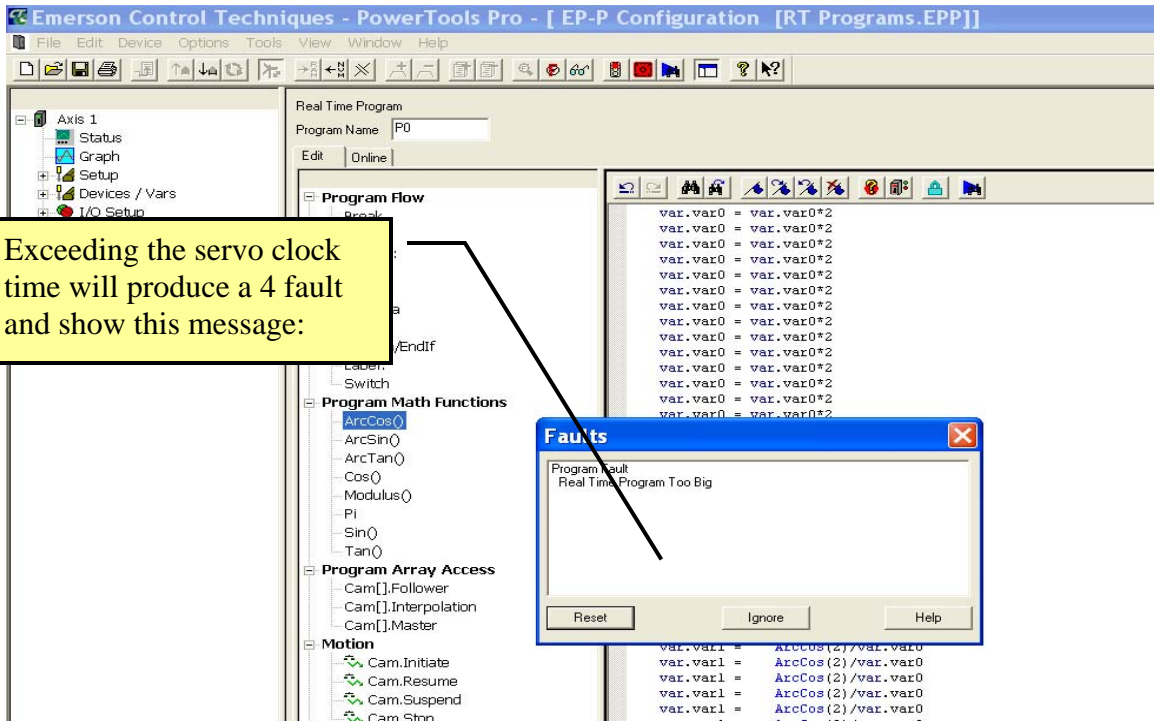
Emerson Control Techniques - PowerTools Pro - [ EP-P Configuration [RT Programs.EPP]]

File Edit Device Options Tools View Window Help

Axis 1
Status
Graph
Setup
Devices / Vars
I/O Setup

Real Time Program
Program Name P0

Edit Online

Program Flow
Break
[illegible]
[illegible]
/EndIf
Label:
Switch
Program Math Functions
ArcCos()
ArcSin()
ArcTan()
Cos()
Modulus()
Pi
Sin()
Tan()
Program Array Access
Cam[].Follower
Cam[].Interpolation
Cam[].Master
Motion
Cam.Initiate
Cam.Resume
Cam.Suspend
Cam.Stop

Exceeding the servo clock time will produce a 4 fault and show this message:

var.var0 = var.var0*2
var.var0 = var.var0*2
var.var0 = var.var0*2
var.var0 = var.var0*2
var.var0 = var.var0*2
var.var0 = var.var0*2
var.var0 = var.var0*2
var.var0 = var.var0*2
var.var0 = var.var0*2
var.var0 = var.var0*2
var.var0 = var.var0*2
var.var0 = var.var0*2
var.var0 = var.var0*2
var.var0 = var.var0*2

Faults

Program Fault
Real Time Program Too Big

Reset Ignore Help

var.var1 = ArcCos(2)/var.var0
var.var1 = ArcCos(2)/var.var0
var.var1 = ArcCos(2)/var.var0
var.var1 = ArcCos(2)/var.var0